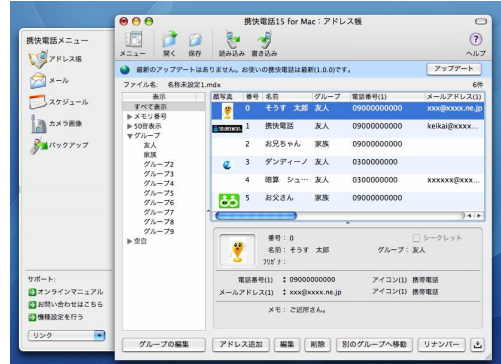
携快電話15 for Mac：アドレス帳

携快電話メニュー
アドレス帳
メール
スケジュール
カメラ画像
バックアップ

メニュー 開く 保存 読み込み 書き込み ヘルプ

最新のアップデートはありません。お使いの携快電話は最新(1.0.0)です。 アップデート

ファイル名： 名称未設定1.mdx 6件

表示
すべて表示
▶メモリ番号
▶50音表示
▼グループ
友人
家族
グループ2
グループ3
グループ4
グループ5
グループ6
グループ7
グループ8
グループ9
▶空白

| 顔写真 | 番号 | 名前 | グループ | 電話番号(1) | メールアドレス(1) |
|---|---|---|---|---|---|
| | 0 | そうす 太郎 | 友人 | 09000000000 | xxx@xxxx.ne.jp |
| SOURCENEXT | 1 | 携快電話 | 友人 | 09000000000 | keikai@xxxx.ne |
| | 2 | お兄ちゃん | 家族 | 09000000000 | |
| | 3 | ダンディーノ | 友人 | 0300000000 | |
| | 4 | 暗算 シュ… | 家族 | 09000000000 | xxxxxx@xxx |
| | 5 | お父さん | 家族 | 09000000000 | |

番号：0
名前：そうす 太郎
ﾌﾘｶﾞﾅ：
シークレット
グループ：友人

電話番号(1) ‡ 09000000000 アイコン(1)：携帯電話
メールアドレス(1) ‡ xxx@xxxx.ne.jp アイコン(1)：携帯電話

メモ：ご近所さん。

サポート：
オンラインマニュアル
お問い合わせはこちら
機種設定を行う
リンク

グループの編集 アドレス追加 編集 削除 別のグループへ移動 リンナンバー